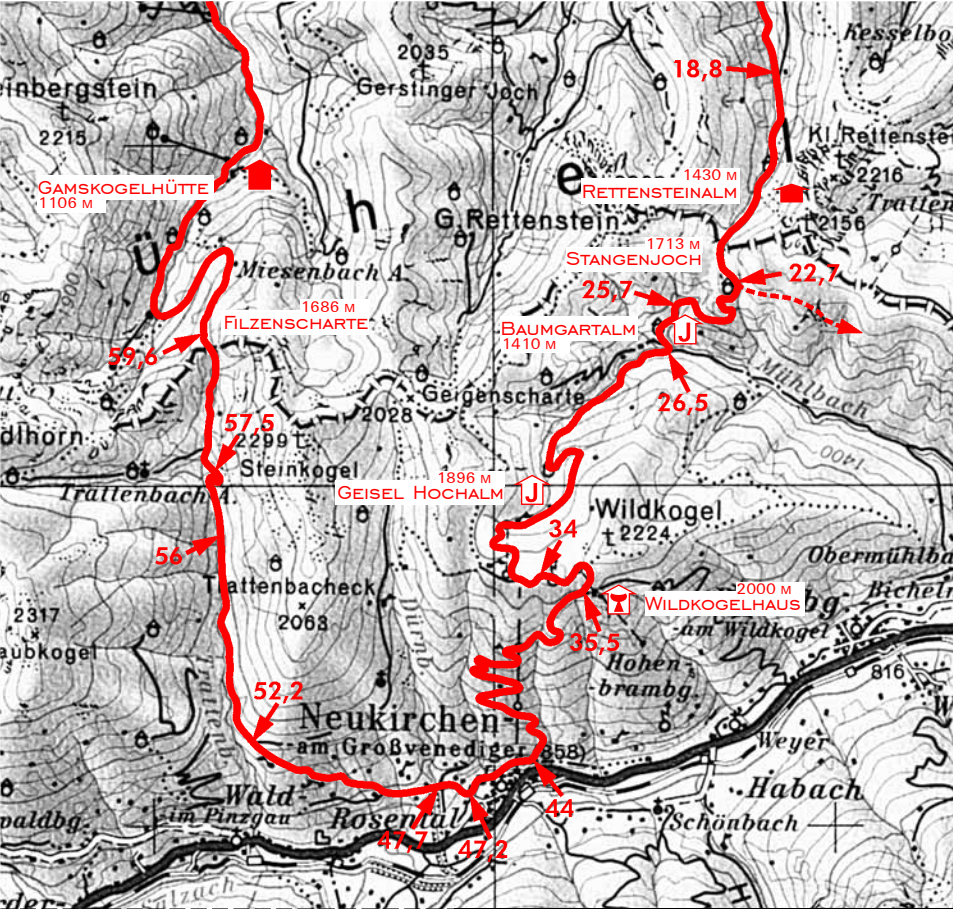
Kesselbo
18,8
einbergstein
2215
2035
Gerstinger Joch
Kl. Rettenste
Gamskogelhütte
1106 m
1430 m
Rettensteinalm
2216
Trattenb
ü
h
e
G. Rettenstein
2156
1713 m
Stangenjoch
Miesenbach A.
22,7
25,7
1686 m
Filzenscharte
Baumgartalm
1410 m
J
59,6
Geigenscharte
2028
26,5
Mühlbach
dlhorn
57,5
2299
Steinkogel
1400
Trattenbach A.
1896 m
Geisel Hochalm
J
Wildkogel
2224
56
34
Obermühlba
Trattenbacheck
2000 m
Wildkogelhaus
2317
2063
35,5
aubkogel
Dürnb
am Wildkogel
Hohenbrambg.
816
52,2
Neukirchen
am Großvenediger 858
Weyer
Habach
Wald
im Pinzgau
Rosental
44
Schönbach
47,7
47,2